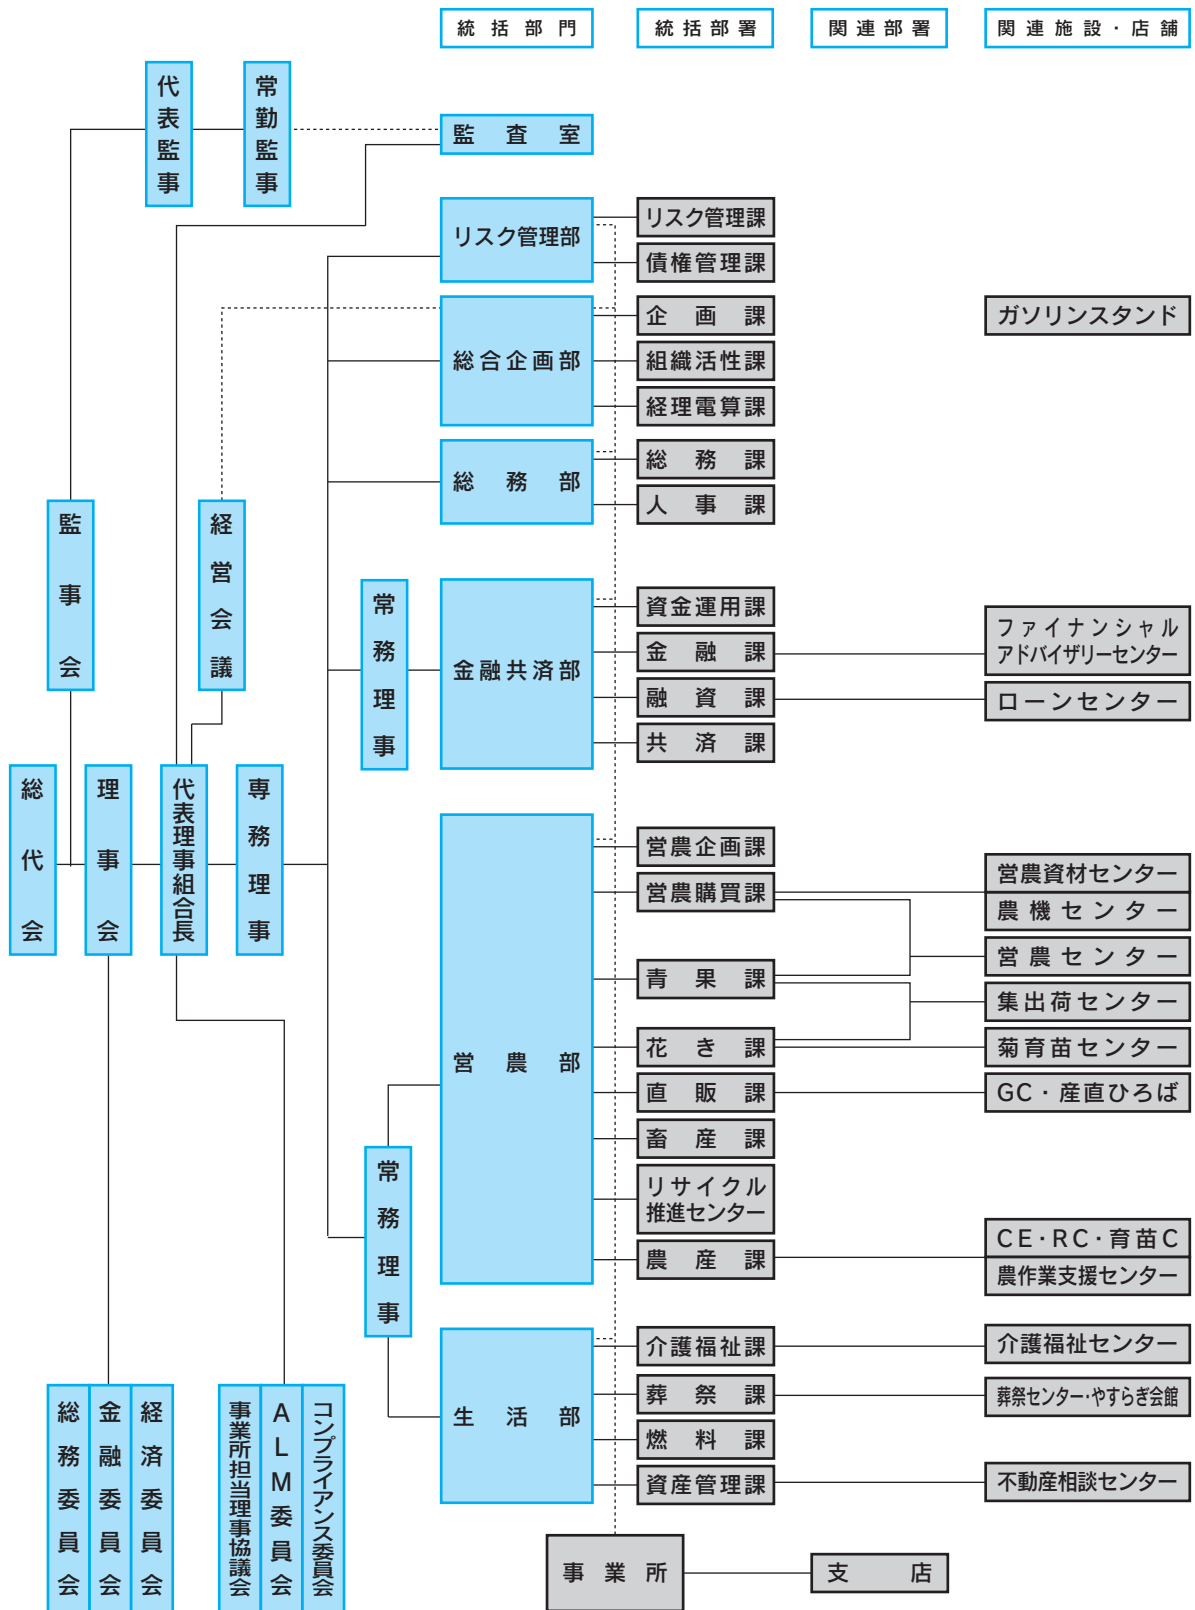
統括部門
統括部署
関連部署
関連施設・店舗

代表監事
常勤監事
監査室

リスク管理部
リスク管理課
債権管理課

総合企画部
企画課
組織活性課
経理電算課
ガソリンスタンド

総務部
総務課
人事課

監事会
経営会議

常務理事
金融共済部
資金運用課
金融課
融資課
共済課
ファイナンシャルアドバイザリーセンター
ローンセンター

総代会
理事会
代表理事組合長
専務理事

営農部
営農企画課
営農購買課
青果課
花き課
直販課
畜産課
リサイクル推進センター
農産課
営農資材センター
農機センター
営農センター
集出荷センター
菊育苗センター
GC・産直ひろば
CE・RC・育苗C
農作業支援センター

常務理事
生活部
介護福祉課
葬祭課
燃料課
資産管理課
介護福祉センター
葬祭センター・やすらぎ会館
不動産相談センター

総務委員会
金融委員会
経済委員会
事業所担当理事協議会
ALM委員会
コンプライアンス委員会

事業所
支店